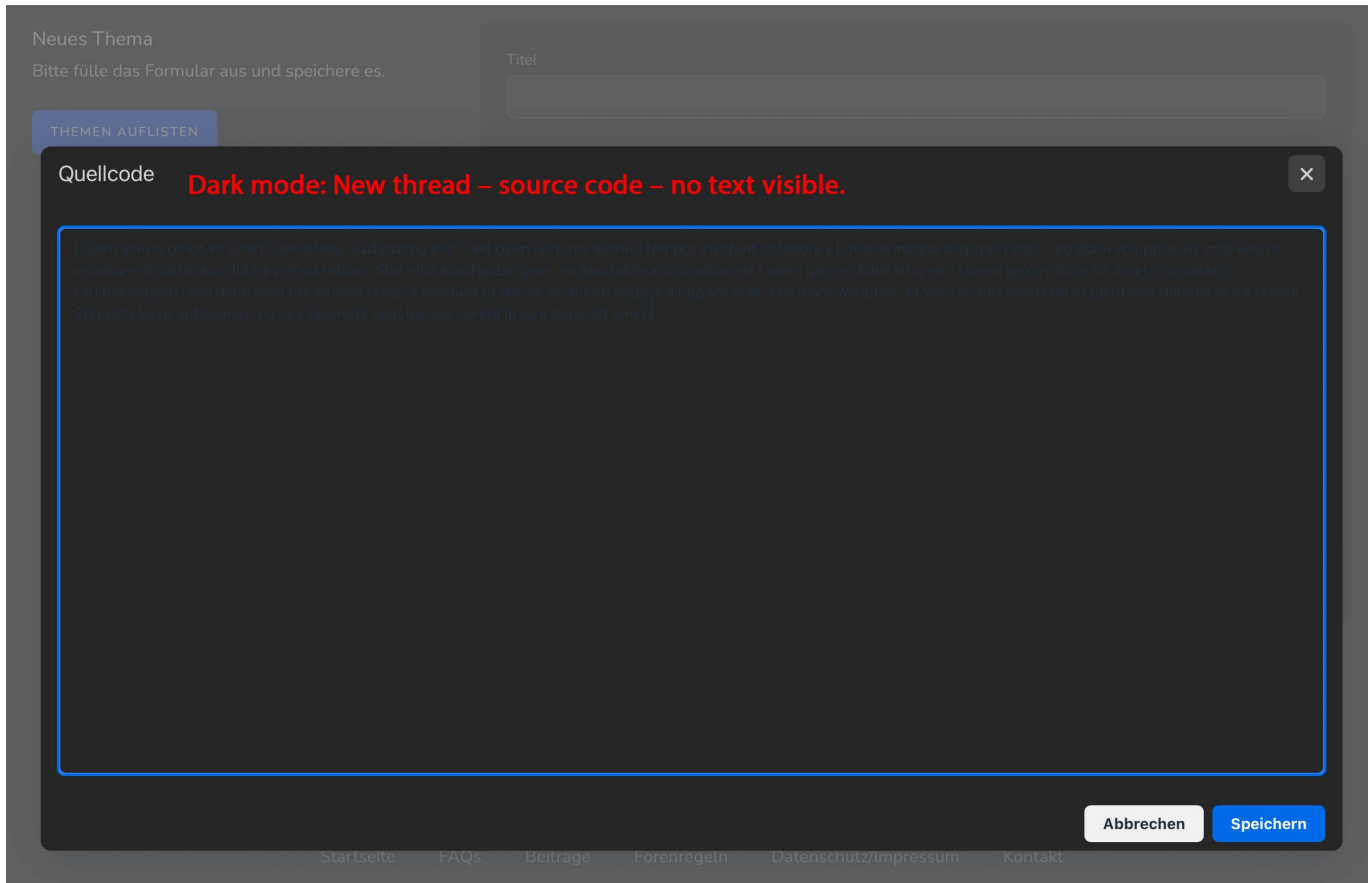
Neues Thema

Bitte fülle das Formular aus und speichere es.

THEMEN AUFLISTEN

Titel

Quellcode

Dark mode: New thread – source code – no text visible.

×

Lorem ipsum dolor sit amet, consetetur sadipscing elitr, sed diam nonumy eirmod tempor invidunt ut labore et dolore magna aliquyam erat, sed diam voluptua. At vero eos et accusam et justo duo dolores et ea rebum. Stet clita kasd gubergren, no sea takimata sanctus est Lorem ipsum dolor sit amet. Lorem ipsum dolor sit amet, consetetur sadipscing elitr, sed diam nonumy eirmod tempor invidunt ut labore et dolore magna aliquyam erat, sed diam voluptua. At vero eos et accusam et justo duo dolores et ea rebum. Stet clita kasd gubergren, no sea takimata sanctus est Lorem ipsum dolor sit amet.

Abbrechen

Speichern

Startseite FAQs Beiträge Forenregeln Datenschutz/Impressum Kontakt